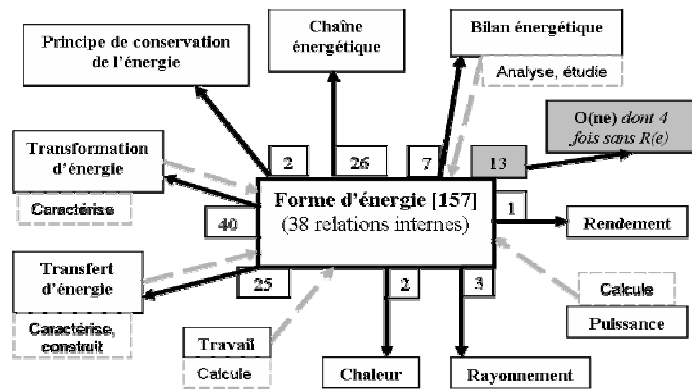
Principe de conservation de l'énergie

Chaîne énergétique

Bilan énergétique

Analyse, étudie

O(ne) dont 4 fois sans R(e)

Transformation d'énergie

Caractérise

2

26

7

13

Forme d'énergie [157]
(38 relations internes)

40

1

Rendement

Transfert d'énergie

Caractérise, construit

25

2

3

Calcule

Puissance

Travail

Calcule

Chaleur

Rayonnement